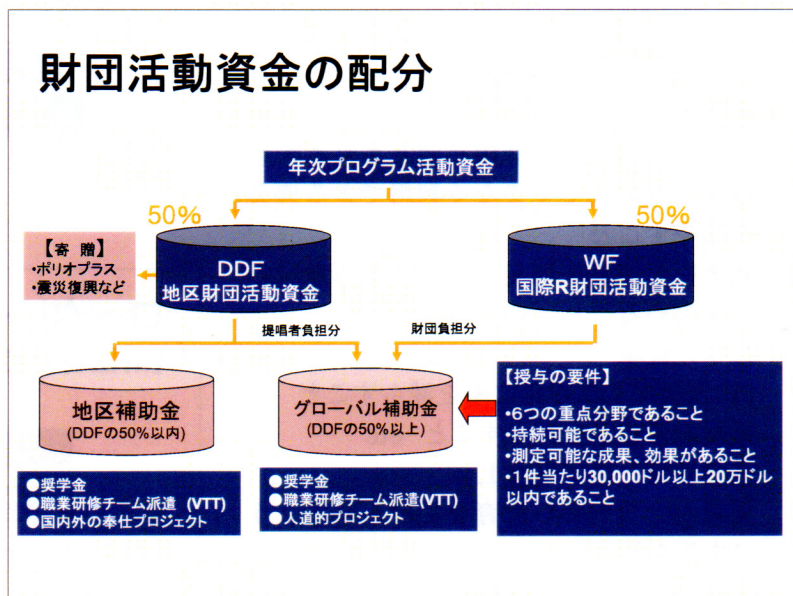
財団活動資金の配分

年次プログラム活動資金

50%

50%

【寄 贈】
・ポリオプラス
・震災復興など

DDF
地区財団活動資金

WF
国際R財団活動資金

提唱者負担分

財団負担分

地区補助金
(DDFの50%以内)

グローバル補助金
(DDFの50%以上)

【授与の要件】
・6つの重点分野であること
・持続可能であること
・測定可能な成果、効果があること
・1件当たり30,000ドル以上20万ドル以内であること

●奨学金
●職業研修チーム派遣 (VTT)
●国内外の奉仕プロジェクト

●奨学金
●職業研修チーム派遣(VTT)
●人道的プロジェクト